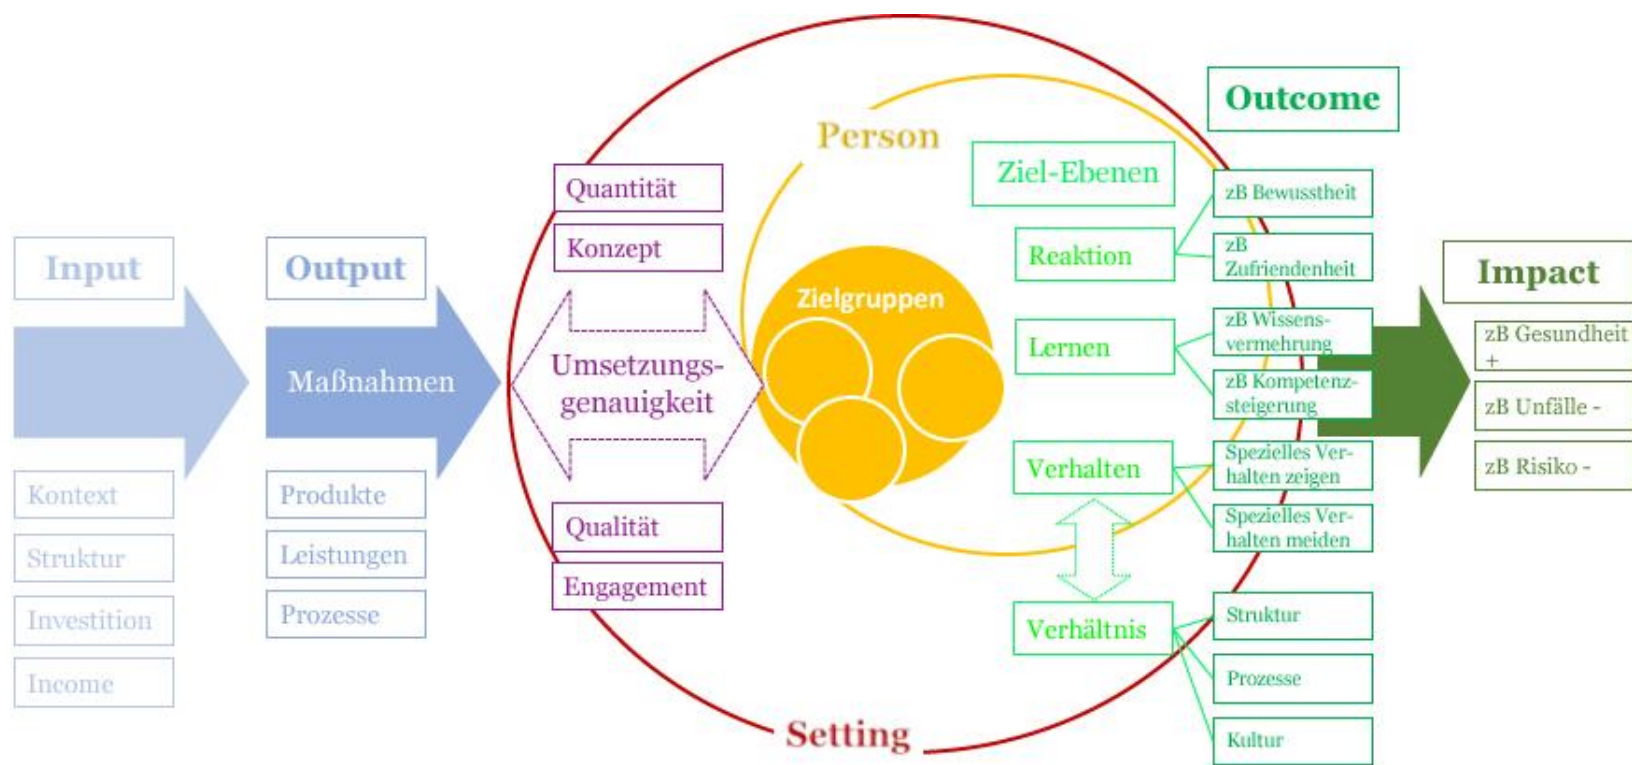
Input

Kontext

Struktur

Investition

Income

Output

Maßnahmen

Produkte

Leistungen

Prozesse

Quantität

Konzept

Umsetzungsgenauigkeit

Qualität

Engagement

Person

Zielgruppen

Setting

Outcome

Ziel-Ebenen

Reaktion

zB Bewusstheit

zB Zufriendenheit

Lernen

zB Wissensvermehrung

zB Kompetenzsteigerung

Verhalten

Spezielles Verhalten zeigen

Spezielles Verhalten meiden

Verhältnis

Struktur

Prozesse

Kultur

Impact

zB Gesundheit +

zB Unfälle -

zB Risiko -